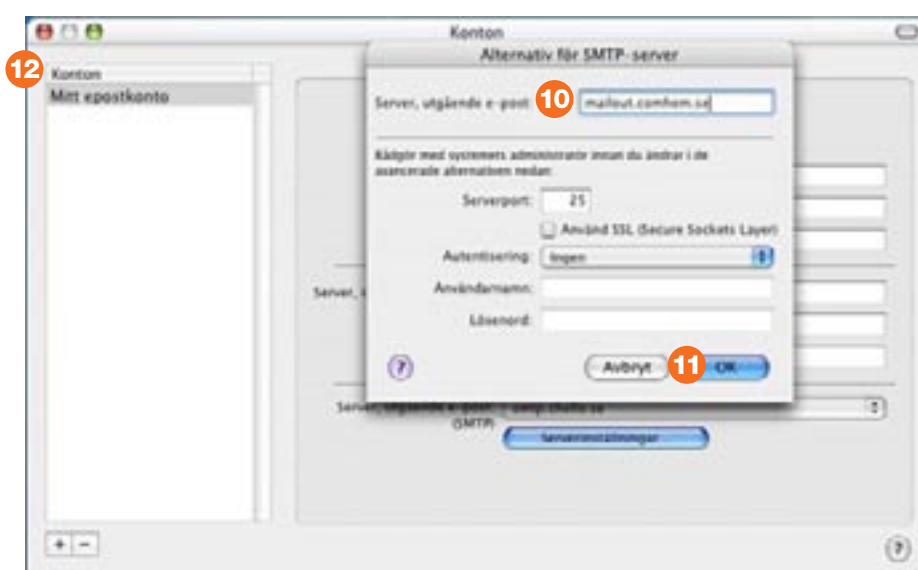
Konton

12

Konton

Mitt epostkonto

Alternativ för SMTP-server

Server, utgående e-post: 10 mailout.comhem.se

Rådgör med systemets administratör innan du ändrar i de avancerade alternativen nedan:

Serverport: 25

Använd SSL (Secure Sockets Layer)

Autentisering: Ingen

Användarnamn:

Lösenord:

?

Avbryt 11 OK

Server, i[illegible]

Server, utgående e-post (SMTP): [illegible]

Serverinställningar

+ −

?